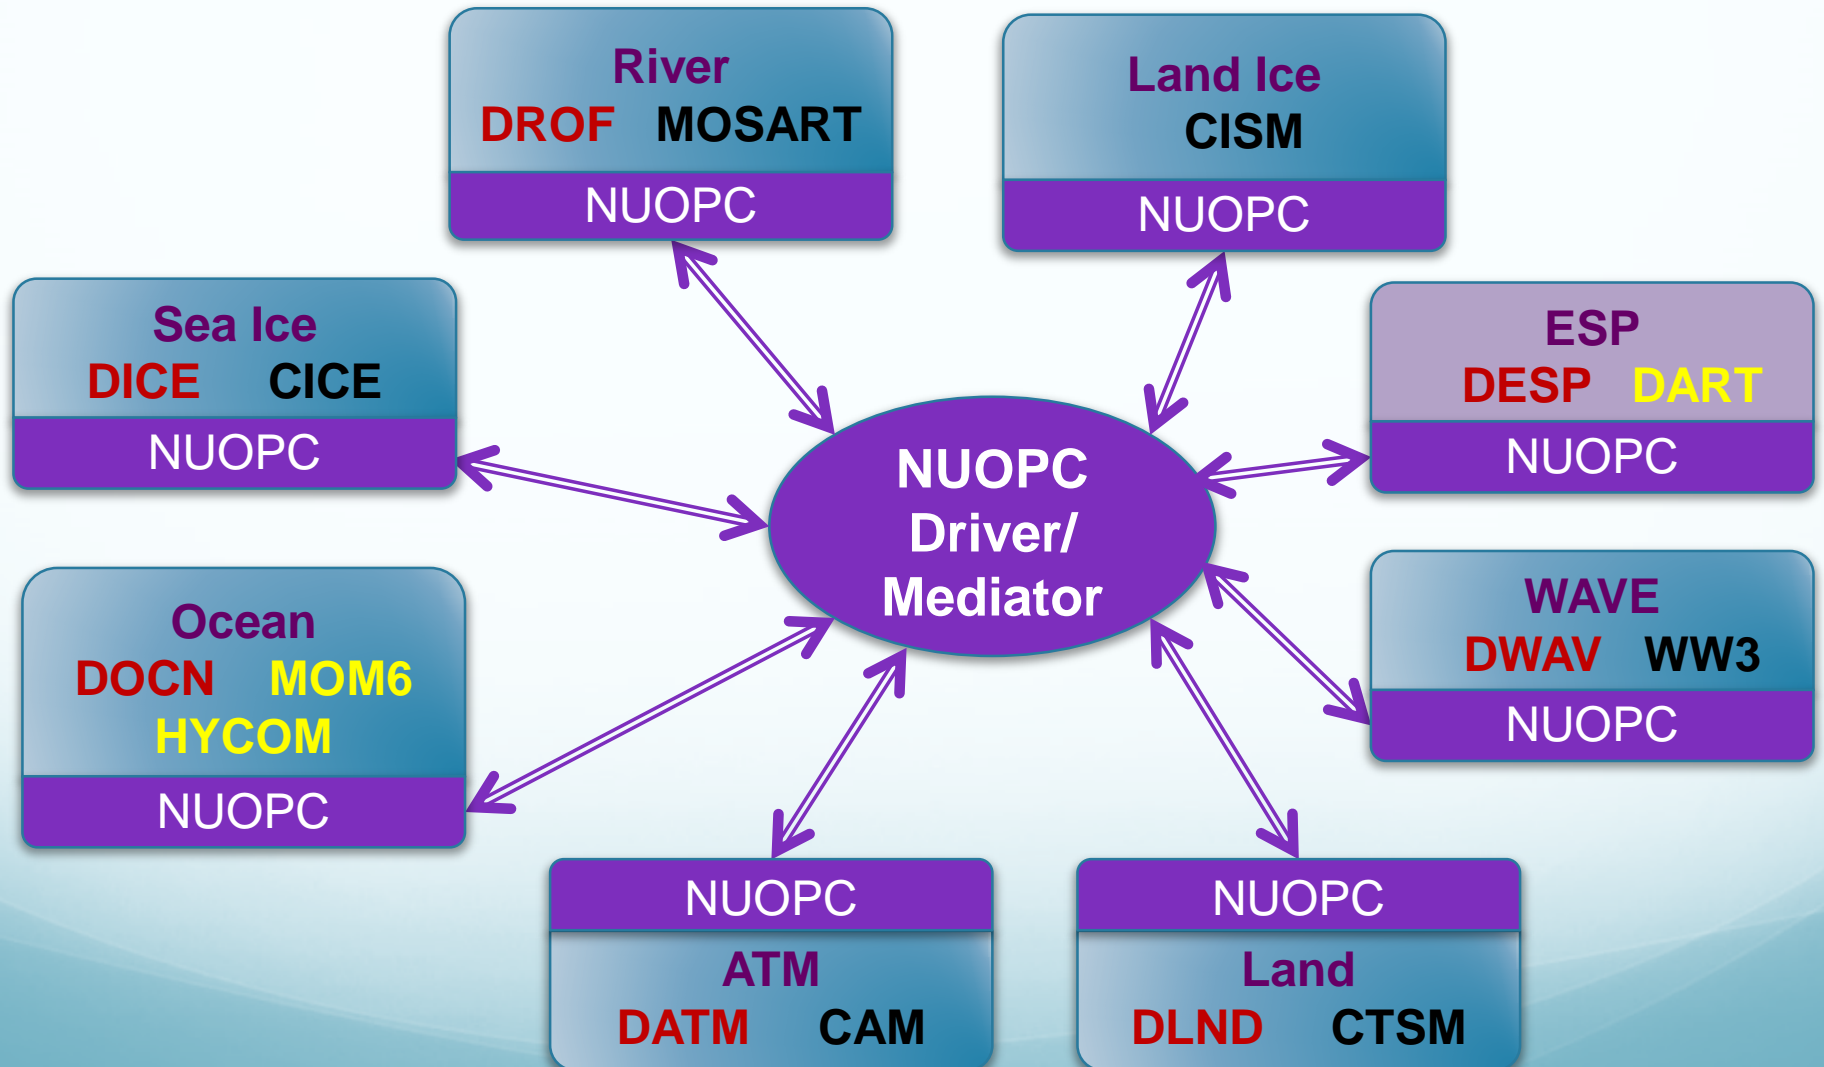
River
DROF MOSART
NUOPC

Land Ice
CISM
NUOPC

Sea Ice
DICE CICE
NUOPC

ESP
DESP DART
NUOPC

NUOPC
Driver/
Mediator

Ocean
DOCN MOM6
HYCOM
NUOPC

WAVE
DWAV WW3
NUOPC

NUOPC
ATM
DATM CAM

NUOPC
Land
DLND CTSM